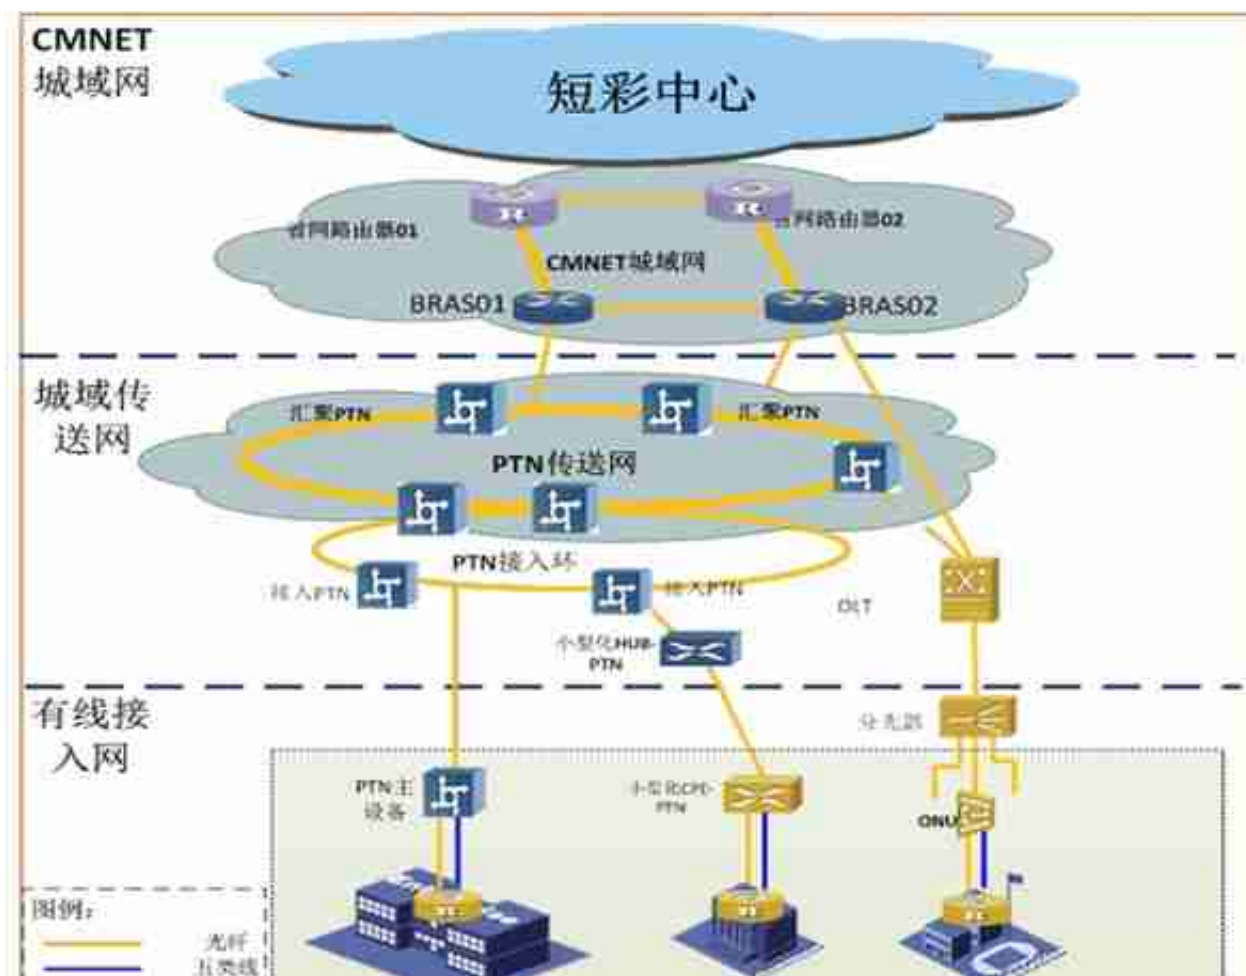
CMNET
城域网

短彩中心

省网路由器01

省网路由器02

CMNET城域网

BRAS01

BRAS02

城域传送网

汇聚PTN

汇聚PTN

PTN传送网

PTN接入环

接入PTN

接入PTN

OLT

小型化HUB-PTN

有线接入网

分光器

PTN主设备

小型化CPE-PTN

ONU

图例：

光纤

五类线